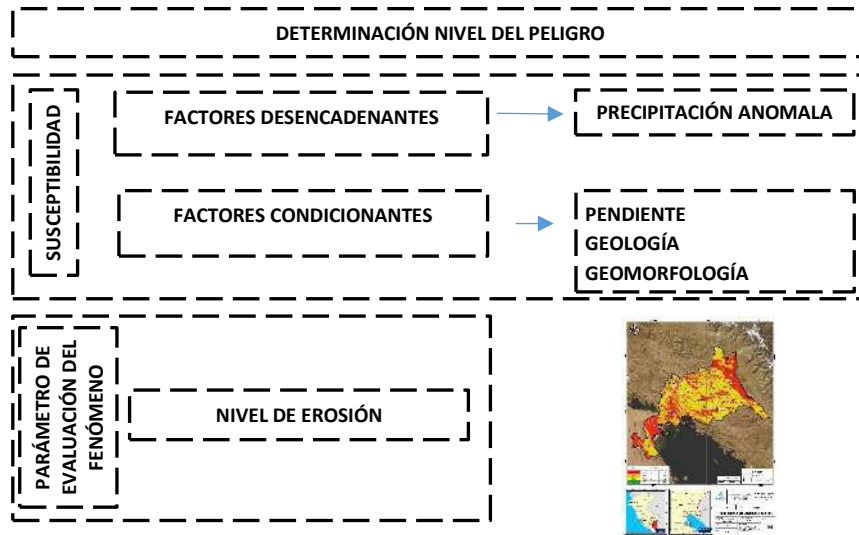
DETERMINACIÓN NIVEL DEL PELIGRO

SUSCEPTIBILIDAD

FACTORES DESENCADENANTES

PRECIPITACIÓN ANOMALA

FACTORES CONDICIONANTES

PENDIENTE
GEOLOGÍA
GEOMORFOLOGÍA

PARÁMETRO DE EVALUACIÓN DEL FENÓMENO

NIVEL DE EROSIÓN